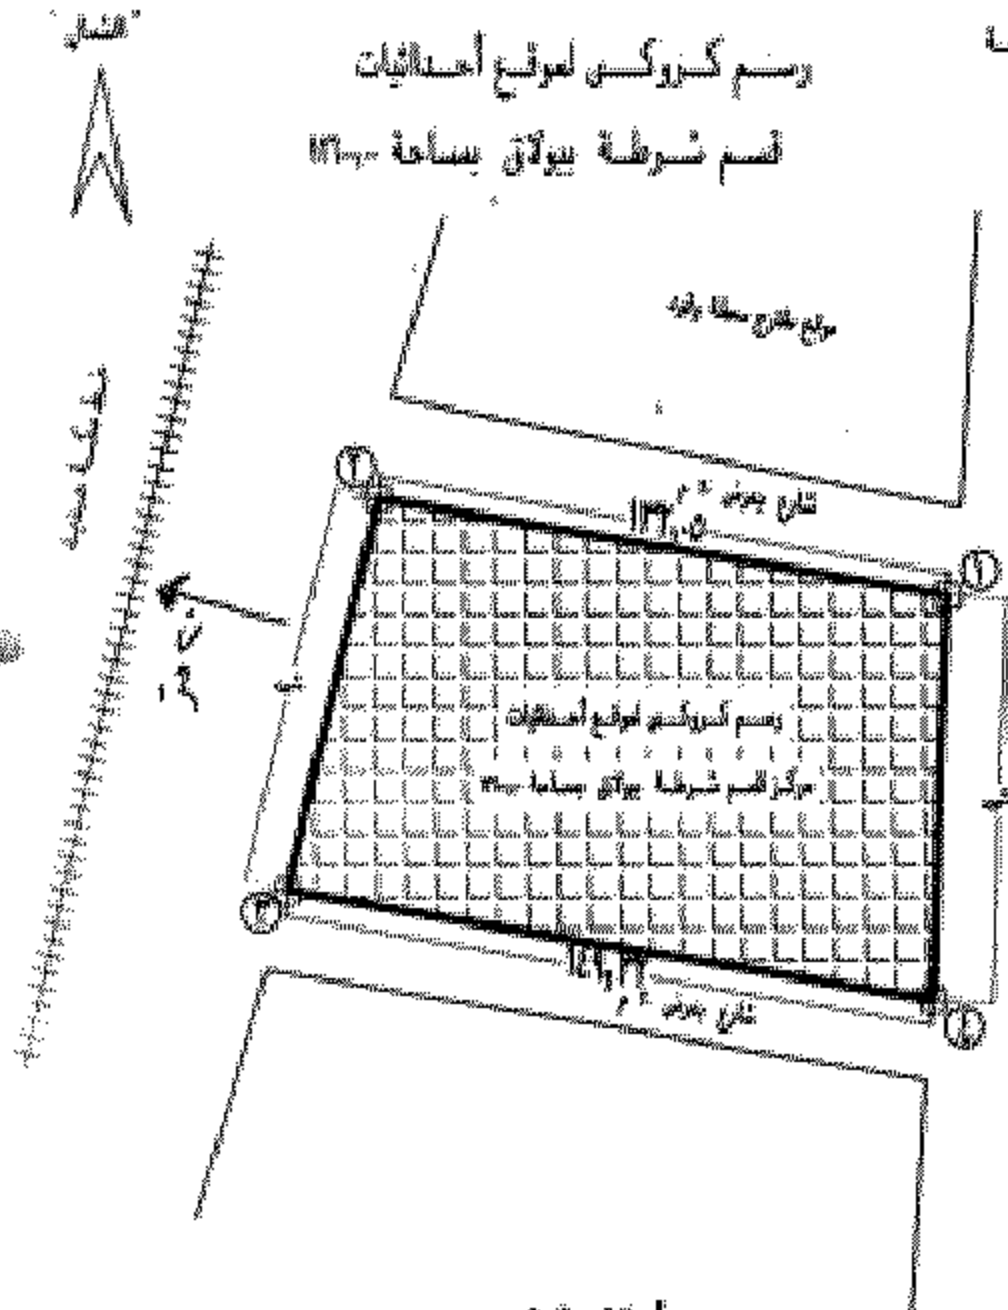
الشمال

رسم كروكي لموقع احتياطيات

قسم شرطة بولاق بمساحة ١٢٦٠٠م

موقع مشروع سكنى بولاق

شارع بعرض ٣٠م

١٣٣,٥٠م

١

٢

٣

٤

رسم كروكي لموقع احتياطيات

مركز قسم شرطة بولاق بمساحة ١٢٦٠٠م

١٤١,٦٣م

شارع بعرض ٢٠م

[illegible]

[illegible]